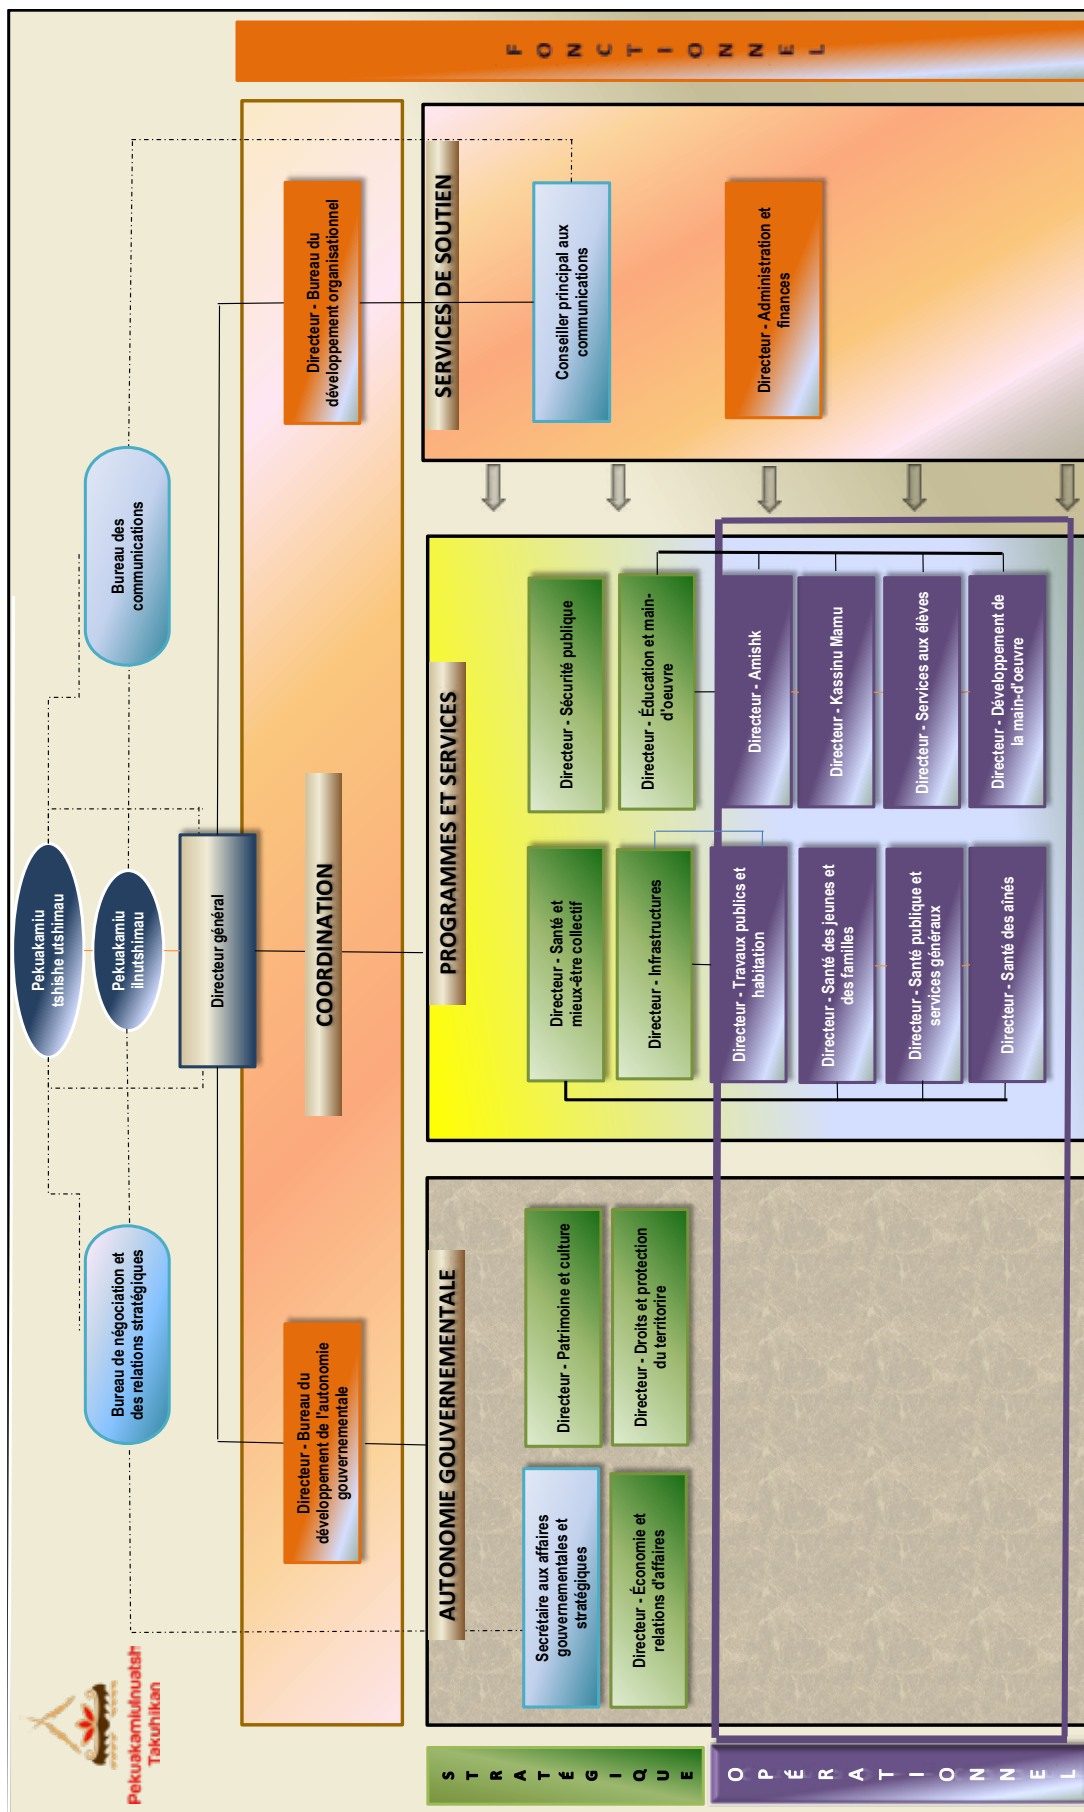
FONCTIONNEL

Bureau de négociation et des relations stratégiques

Pekuakamiu tshishe utshimau

Pekuakamiu ilnutshimau

Bureau des communications

Directeur - Bureau du développement de l'autonomie gouvernementale

Directeur général

COORDINATION

Directeur - Bureau du développement organisationnel

AUTONOMIE GOUVERNEMENTALE

Secrétaire aux affaires gouvernementales et stratégiques

Directeur - Économie et relations d'affaires

Directeur - Patrimoine et culture

Directeur - Droits et protection du territoire

PROGRAMMES ET SERVICES

Directeur - Santé et mieux-être collectif

Directeur - Infrastructures

Directeur - Travaux publics et habitation

Directeur - Santé des jeunes et des familles

Directeur - Santé publique et services généraux

Directeur - Santé des aînés

Directeur - Sécurité publique

Directeur - Éducation et main-d'oeuvre

Directeur - Amishk

Directeur - Kassinu Mamu

Directeur - Services aux élèves

Directeur - Développement de la main-d'oeuvre

SERVICES DE SOUTIEN

Conseiller principal aux communications

Directeur - Administration et finances

Pekuakamiulnuatsh Takuhikan

STRATÉGIQUE

OPÉRATIONNEL